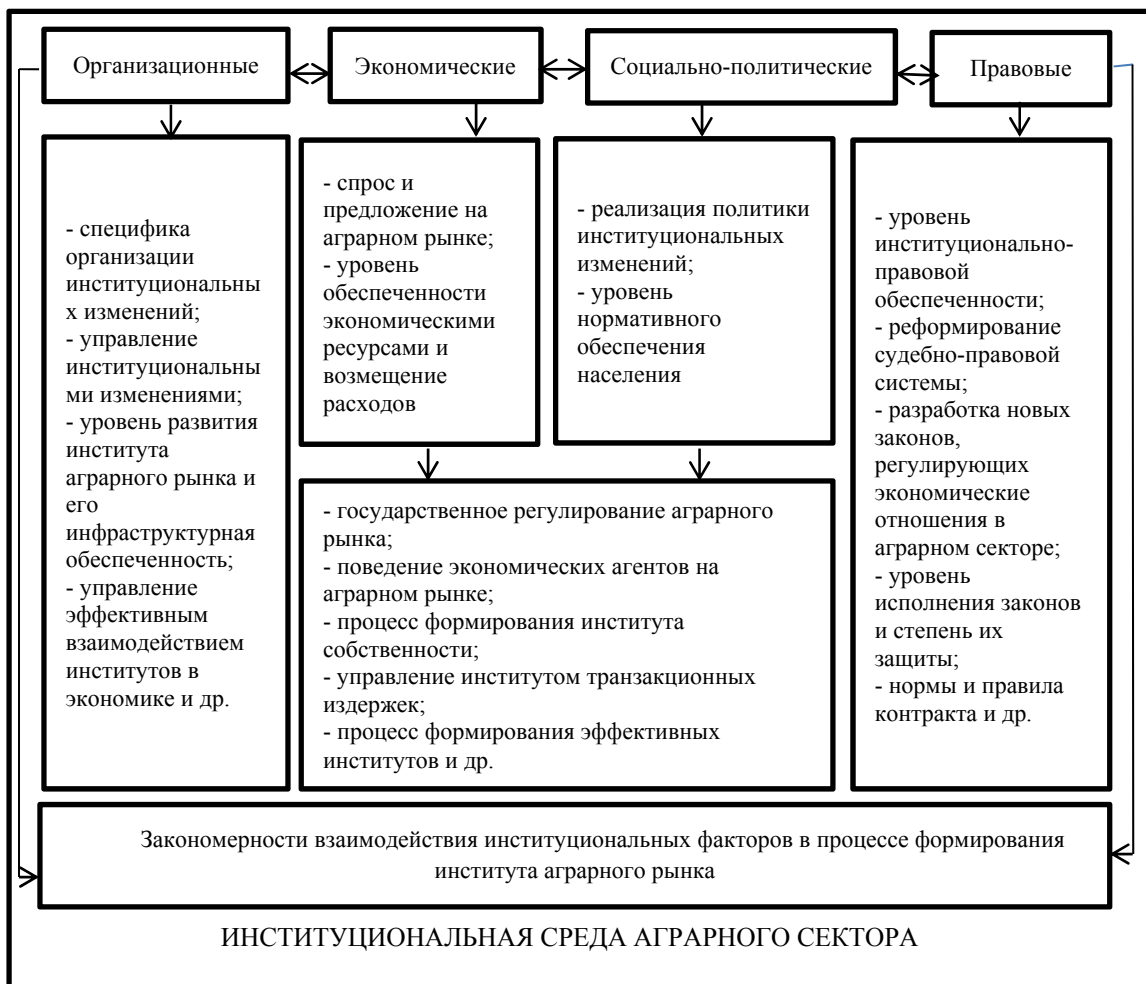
Организационные

Экономические

Социально-политические

Правовые

- специфика организации институциональных изменений;
- управление институциональными изменениями;
- уровень развития института аграрного рынка и его инфраструктурная обеспеченность;
- управление эффективным взаимодействием институтов в экономике и др.

- спрос и предложение на аграрном рынке;
- уровень обеспеченности экономическими ресурсами и возмещение расходов

- реализация политики институциональных изменений;
- уровень нормативного обеспечения населения

- уровень институционально-правовой обеспеченности;
- реформирование судебно-правовой системы;
- разработка новых законов, регулирующих экономические отношения в аграрном секторе;
- уровень исполнения законов и степень их защиты;
- нормы и правила контракта и др.

- государственное регулирование аграрного рынка;
- поведение экономических агентов на аграрном рынке;
- процесс формирования института собственности;
- управление институтом транзакционных издержек;
- процесс формирования эффективных институтов и др.

Закономерности взаимодействия институциональных факторов в процессе формирования института аграрного рынка

ИНСТИТУЦИОНАЛЬНАЯ СРЕДА АГРАРНОГО СЕКТОРА